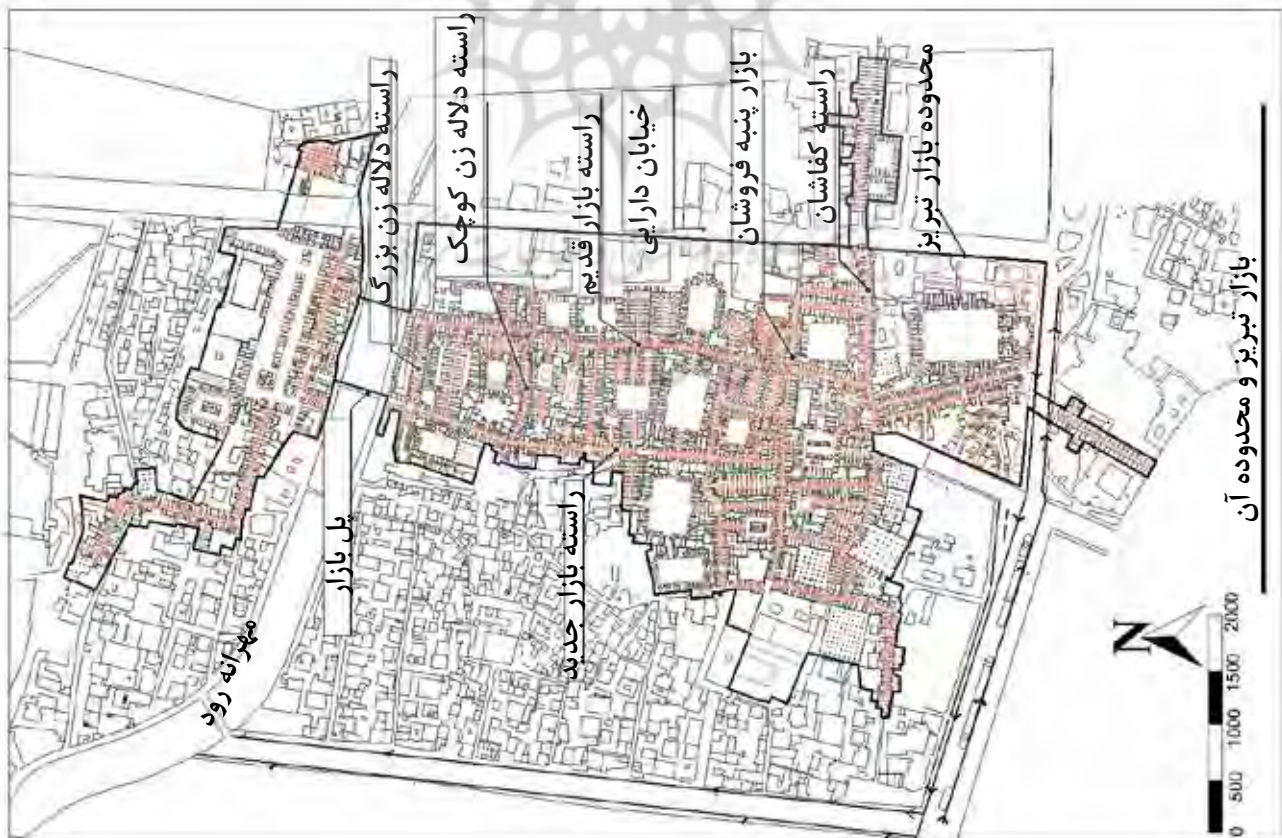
راسته دلاله زن بزرگ
راسته دلاله زن کوچک
راسته بازار قدیم
خیابان دارایی
بازار پنبه فروشان
راسته کفاشان
محدوده بازار تبریز
بازار تبریز و محدوده آن
پل بازار
راسته بازار جدید
مهرانه رود
N
0 500 1000 1500 2000